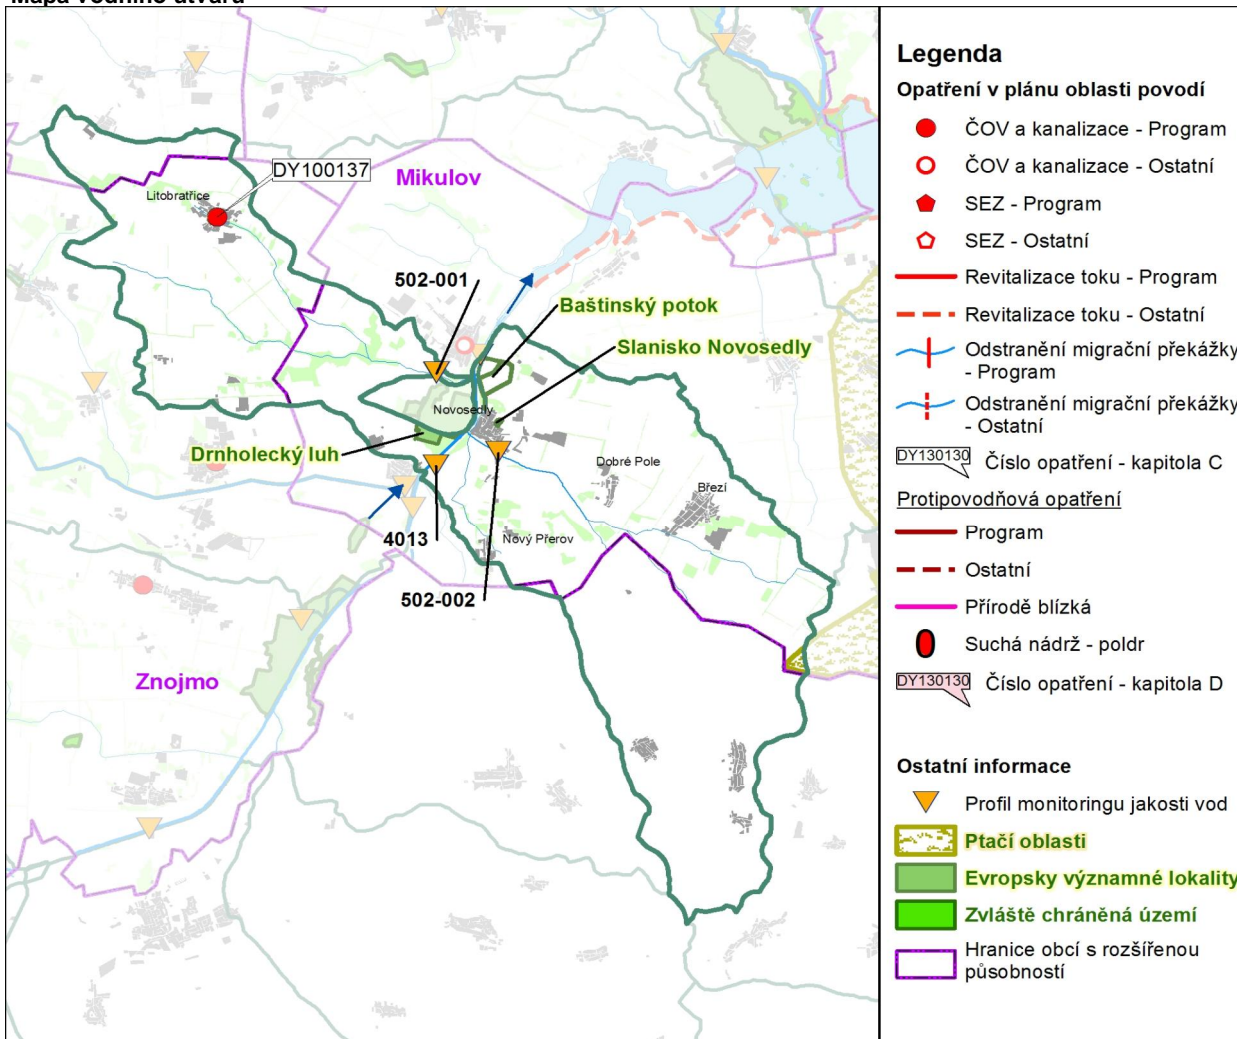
Mapa vodního útvaru

DY100137
Mikulov
Litobratřice
502-001
Baštinský potok
Slanisko Novosedly
Novosedly
Drnholecký luh
Dobré Pole
Březí
4013
Nový Přerov
502-002
Znojmo

Legenda
Opatření v plánu oblasti povodí
ČOV a kanalizace - Program
ČOV a kanalizace - Ostatní
SEZ - Program
SEZ - Ostatní
Revitalizace toku - Program
Revitalizace toku - Ostatní
Odstranění migrační překážky - Program
Odstranění migrační překážky - Ostatní
DY130130 Číslo opatření - kapitola C
Protipovodňová opatření
Program
Ostatní
Přírodě blízká
Suchá nádrž - poldr
DY130130 Číslo opatření - kapitola D

Ostatní informace
Profil monitoringu jakosti vod
Ptačí oblasti
Evropsky významné lokality
Zvláště chráněná území
Hranice obcí s rozšířenou působností